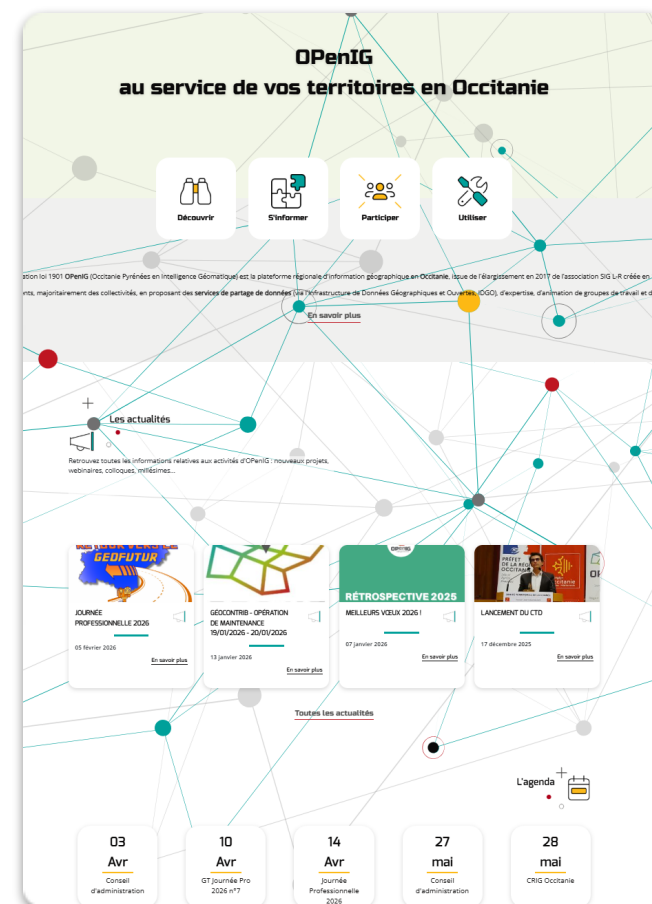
OPenIG
au service de vos territoires en Occitanie

Découvrir
S'informer
Participer
Utiliser

ation loi 1901 OPenIG (Occitanie Pyrénées en Intelligence Géomatique) est la plateforme régionale d'information géographique en Occitanie, issue de l'élargissement en 2017 de l'association SIG L-R créée en

nts, majoritairement des collectivités, en proposant des services de partage de données (via l'Infrastructure de Données Géographiques et Ouvertes, IDGO), d'expertise, d'animation de groupes de travail et d

En savoir plus

Les actualités

Retrouvez toutes les informations relatives aux activités d'OPenIG : nouveaux projets, webinaires, colloques, millésimes...

GEOFUTUR
JOURNÉE PROFESSIONNELLE 2026
05 février 2026
En savoir plus

GÉOCONTRIB - OPÉRATION DE MAINTENANCE 19/01/2026 - 20/01/2026
13 janvier 2026
En savoir plus

OPenIG
RÉTROSPECTIVE 2025
MEILLEURS VOEUX 2026 !
07 janvier 2026
En savoir plus

PRÉFET DE LA RÉGION OCCITANIE
Occitanie
LANCEMENT DU CTD
17 décembre 2025
En savoir plus

Toutes les actualités

L'agenda

03
Avr
Conseil d'administration

10
Avr
GT Journée Pro 2026 n°7

14
Avr
Journée Professionnelle 2026

27
mai
Conseil d'administration

28
mai
CRIG Occitanie